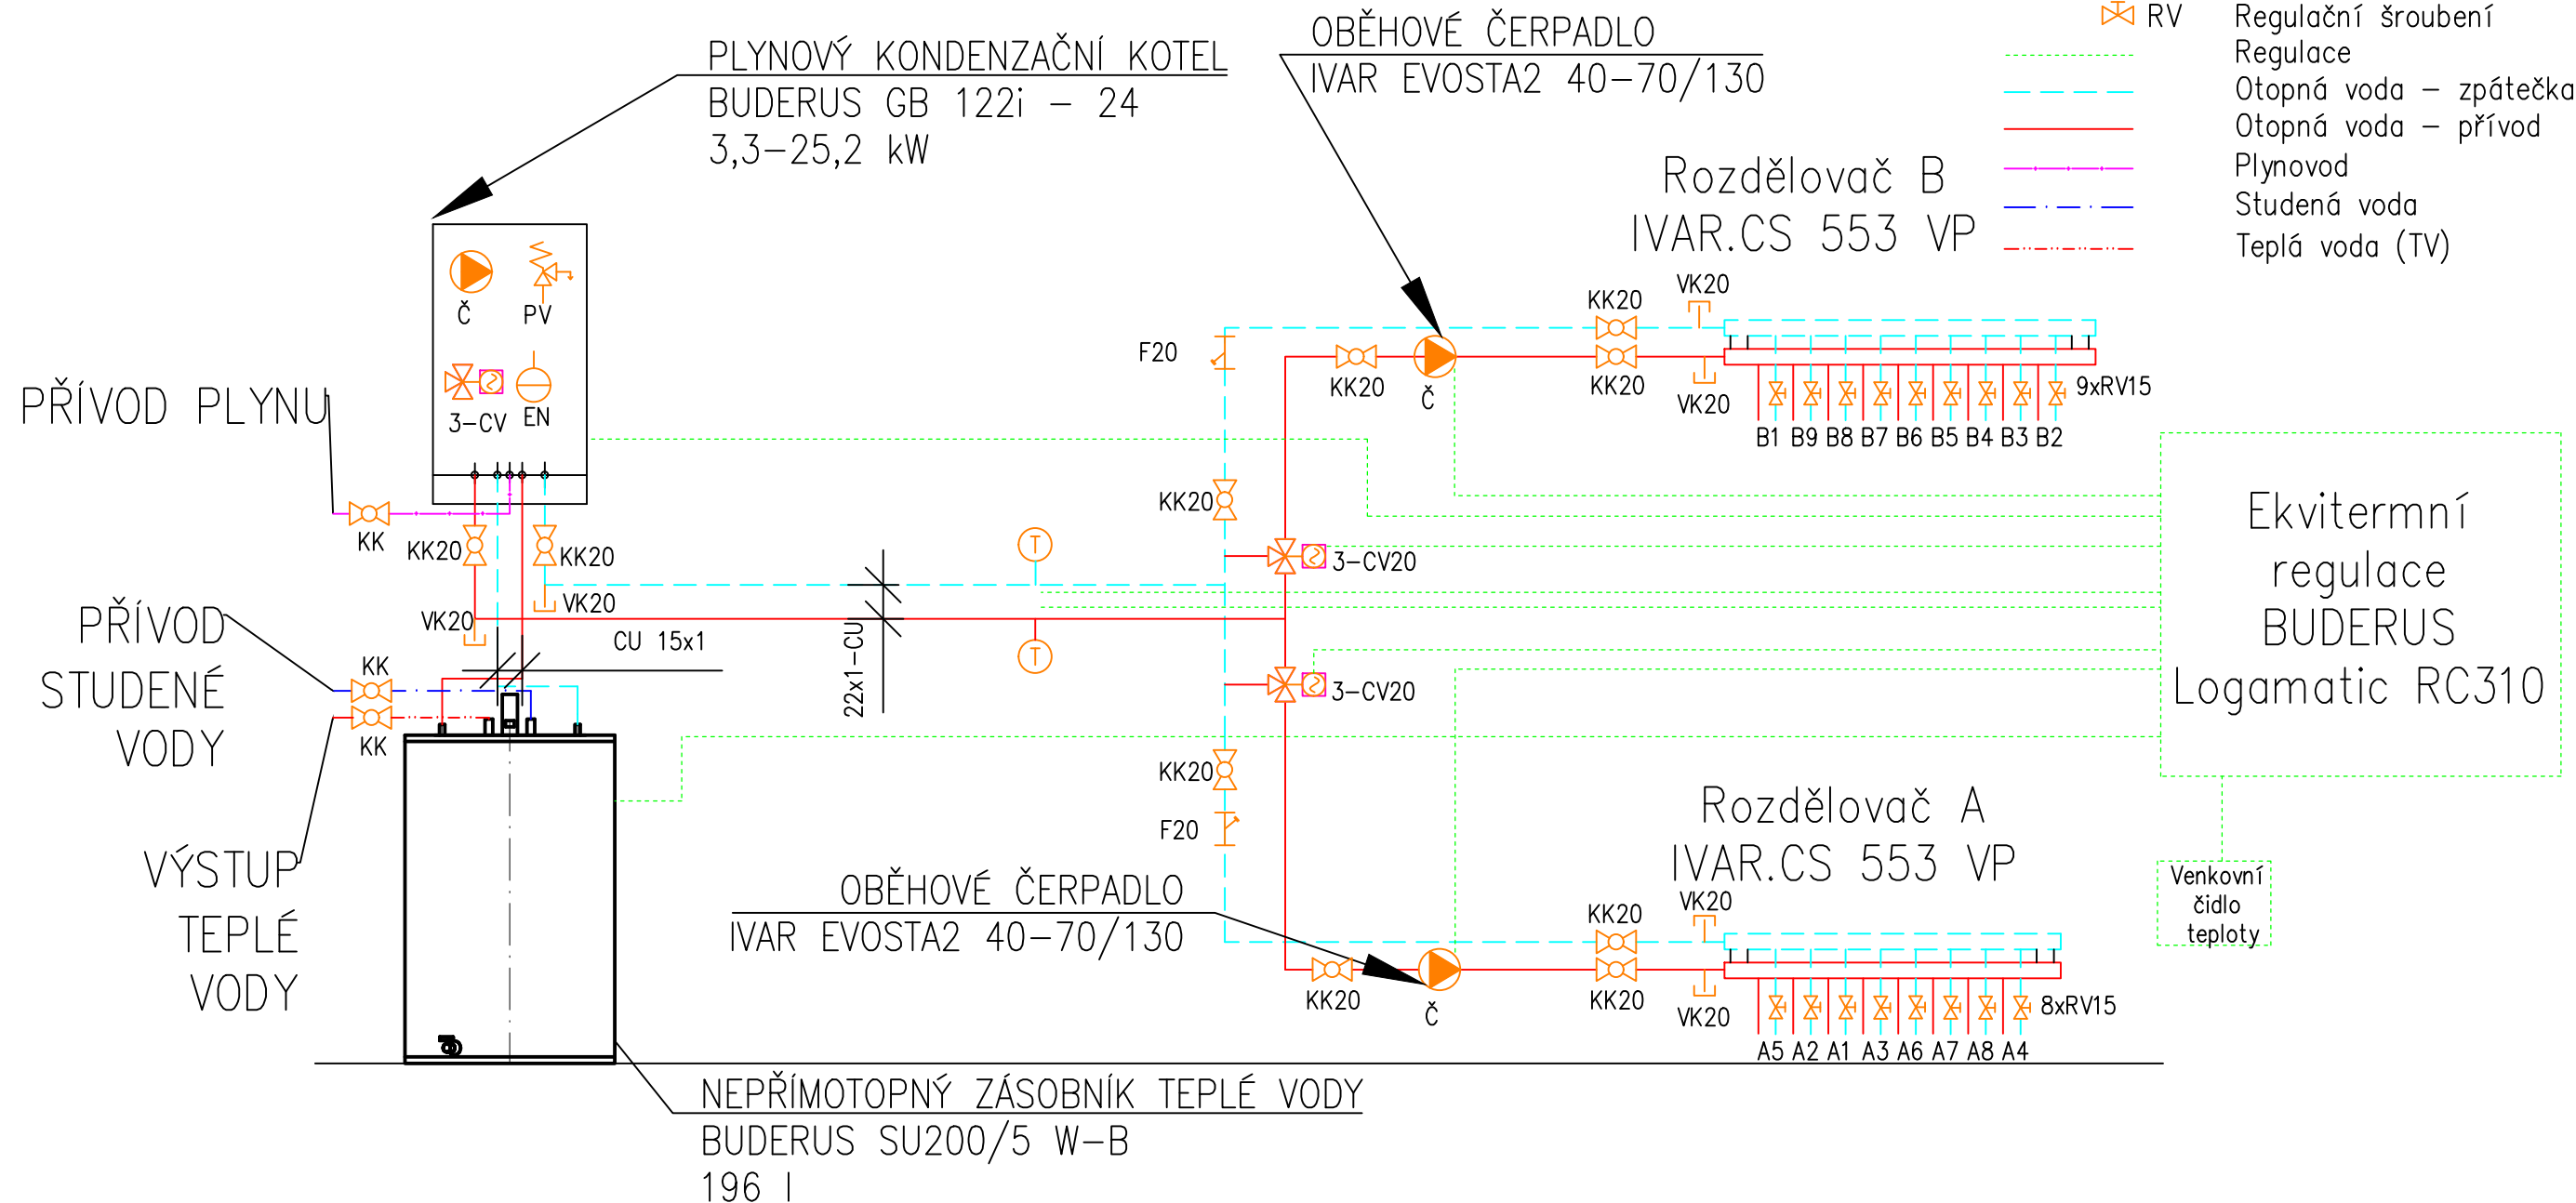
PLYNOVÝ KONDENZAČNÍ KOTEL
BUDERUS GB 122i – 24
3,3–25,2 kW

OBĚHOVÉ ČERPADLO
IVAR EVOSTA2 40–70/130

RV Regulační šroubení
Regulace
Otopná voda – zpátečka
Otopná voda – přívod
Plynovod
Studená voda
Teplá voda (TV)

Rozdělovač B
IVAR.CS 553 VP

Č PV
3–CV EN

PŘÍVOD PLYNU

F20
KK20 VK20
KK20 Č KK20 VK20
9xRV15
B1 B9 B8 B7 B6 B5 B4 B3 B2

KK KK20 KK20
KK20
3–CV20
VK20 VK20
CU 15x1
22x1–CU

Ekvitermní regulace BUDERUS Logamatic RC310

PŘÍVOD STUDENÉ VODY
KK
KK
3–CV20

VÝSTUP TEPLÉ VODY

KK20
F20

Rozdělovač A
IVAR.CS 553 VP

Venkovní čidlo teploty

OBĚHOVÉ ČERPADLO
IVAR EVOSTA2 40–70/130

KK20 VK20
KK20 Č KK20 VK20
8xRV15
A5 A2 A1 A3 A6 A7 A8 A4

NEPŘÍMOTOPNÝ ZÁSOBNÍK TEPLÉ VODY
BUDERUS SU200/5 W–B
196 l